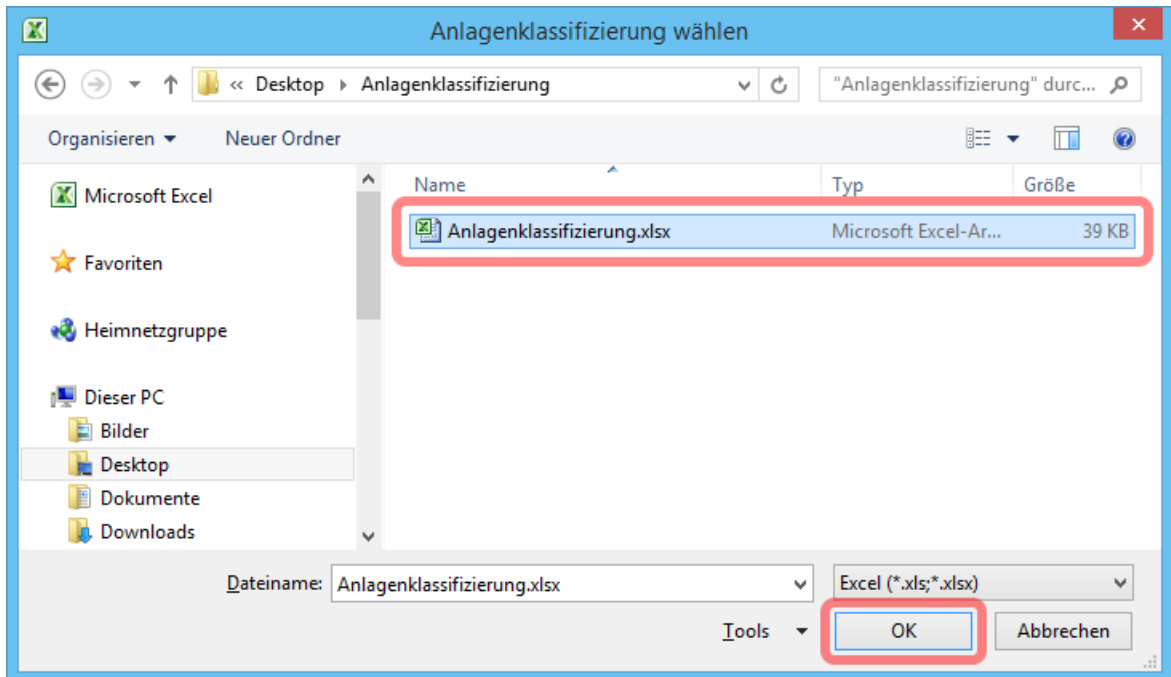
Anlagenklassifizierung wählen

« Desktop ▸ Anlagenklassifizierung

"Anlagenklassifizierung" durc...

Organisieren ▾ Neuer Ordner

Microsoft Excel

Favoriten

Heimnetzgruppe

Dieser PC

Bilder

Desktop

Dokumente

Downloads

| Name | Typ | Größe |
|---|---|---|
| Anlagenklassifizierung.xlsx | Microsoft Excel-Ar... | 39 KB |

Dateiname: Anlagenklassifizierung.xlsx

Excel (*.xls;*.xlsx)

Tools ▾

OK

Abbrechen